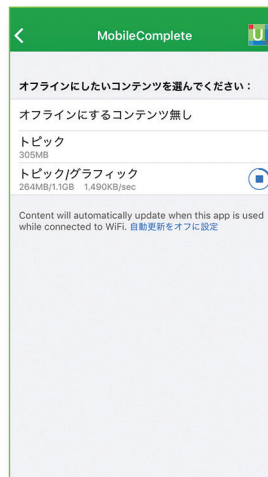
MobileComplete

オフラインにしたいコンテンツを選んでください：

オフラインにするコンテンツ無し

トピック
305MB

トピック/グラフィック
264MB/1.1GB 1,490KB/sec

Content will automatically update when this app is used while connected to WiFi. 自動更新をオフに設定